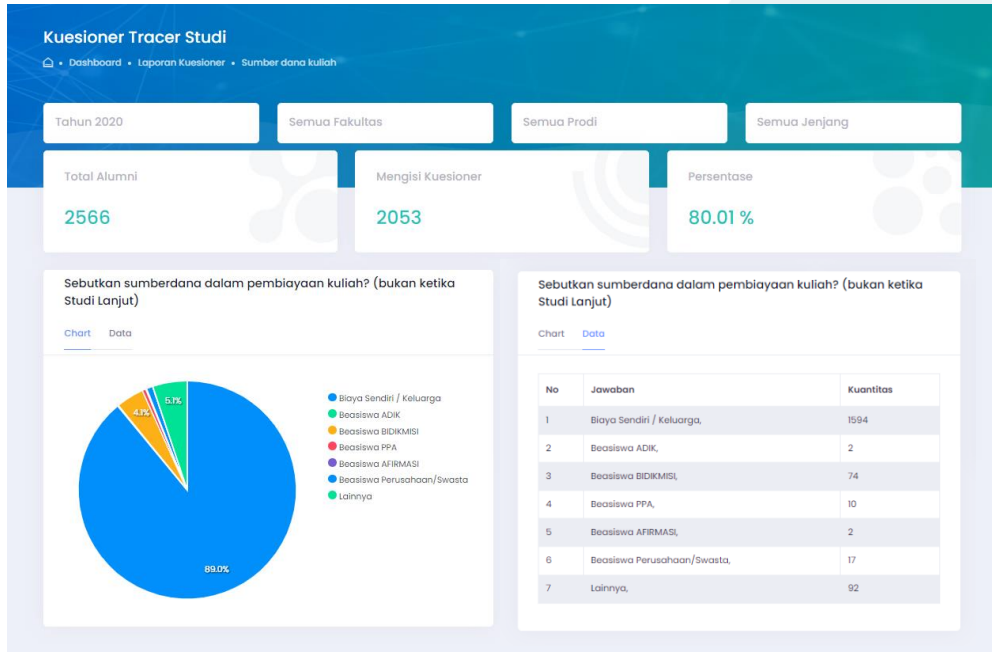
Kuesioner Tracer Studi

Dashboard • Laporan Kuesioner • Sumber dana kuliah

Tahun 2020

Semua Fakultas

Semua Prodi

Semua Jenjang

Total Alumni

2566

Mengisi Kuesioner

2053

Persentase

80.01 %

Sebutkan sumberdana dalam pembiayaan kuliah? (bukan ketika Studi Lanjut)

Chart Data

5.1%

4.1%

89.0%

Biaya Sendiri / Keluarga
Beasiswa ADIK
Beasiswa BIDIKMISI
Beasiswa PPA
Beasiswa AFIRMASI
Beasiswa Perusahaan/Swasta
Lainnya

Sebutkan sumberdana dalam pembiayaan kuliah? (bukan ketika Studi Lanjut)

Chart Data

| No | Jawaban | Kuantitas |
|---|---|---|
| 1 | Biaya Sendiri / Keluarga, | 1594 |
| 2 | Beasiswa ADIK, | 2 |
| 3 | Beasiswa BIDIKMISI, | 74 |
| 4 | Beasiswa PPA, | 10 |
| 5 | Beasiswa AFIRMASI, | 2 |
| 6 | Beasiswa Perusahaan/Swasta, | 17 |
| 7 | Lainnya, | 92 |